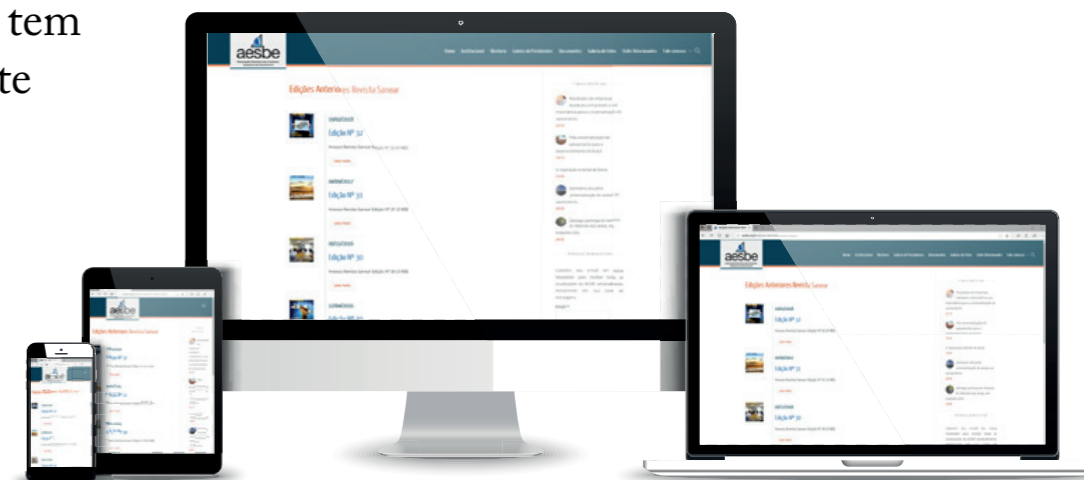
tem
te

aesbe

Home Institucional Notícias Galeria de Presidentes Documentos Galeria de fotos Links Relacionados Fale conosco

Edições Anteriores Revista Sanear

Edição Nº 32

Edição Nº 31

Edição Nº 30

aesbe

Edições Anteriores Revista Sanear

Edição Nº 32

Edição Nº 31

Edição Nº 30

aesbe

Edições Anteriores Revista Sanear

aesbe

Edições Anteriores Revista Sanear

Edição Nº 32

Edição Nº 31